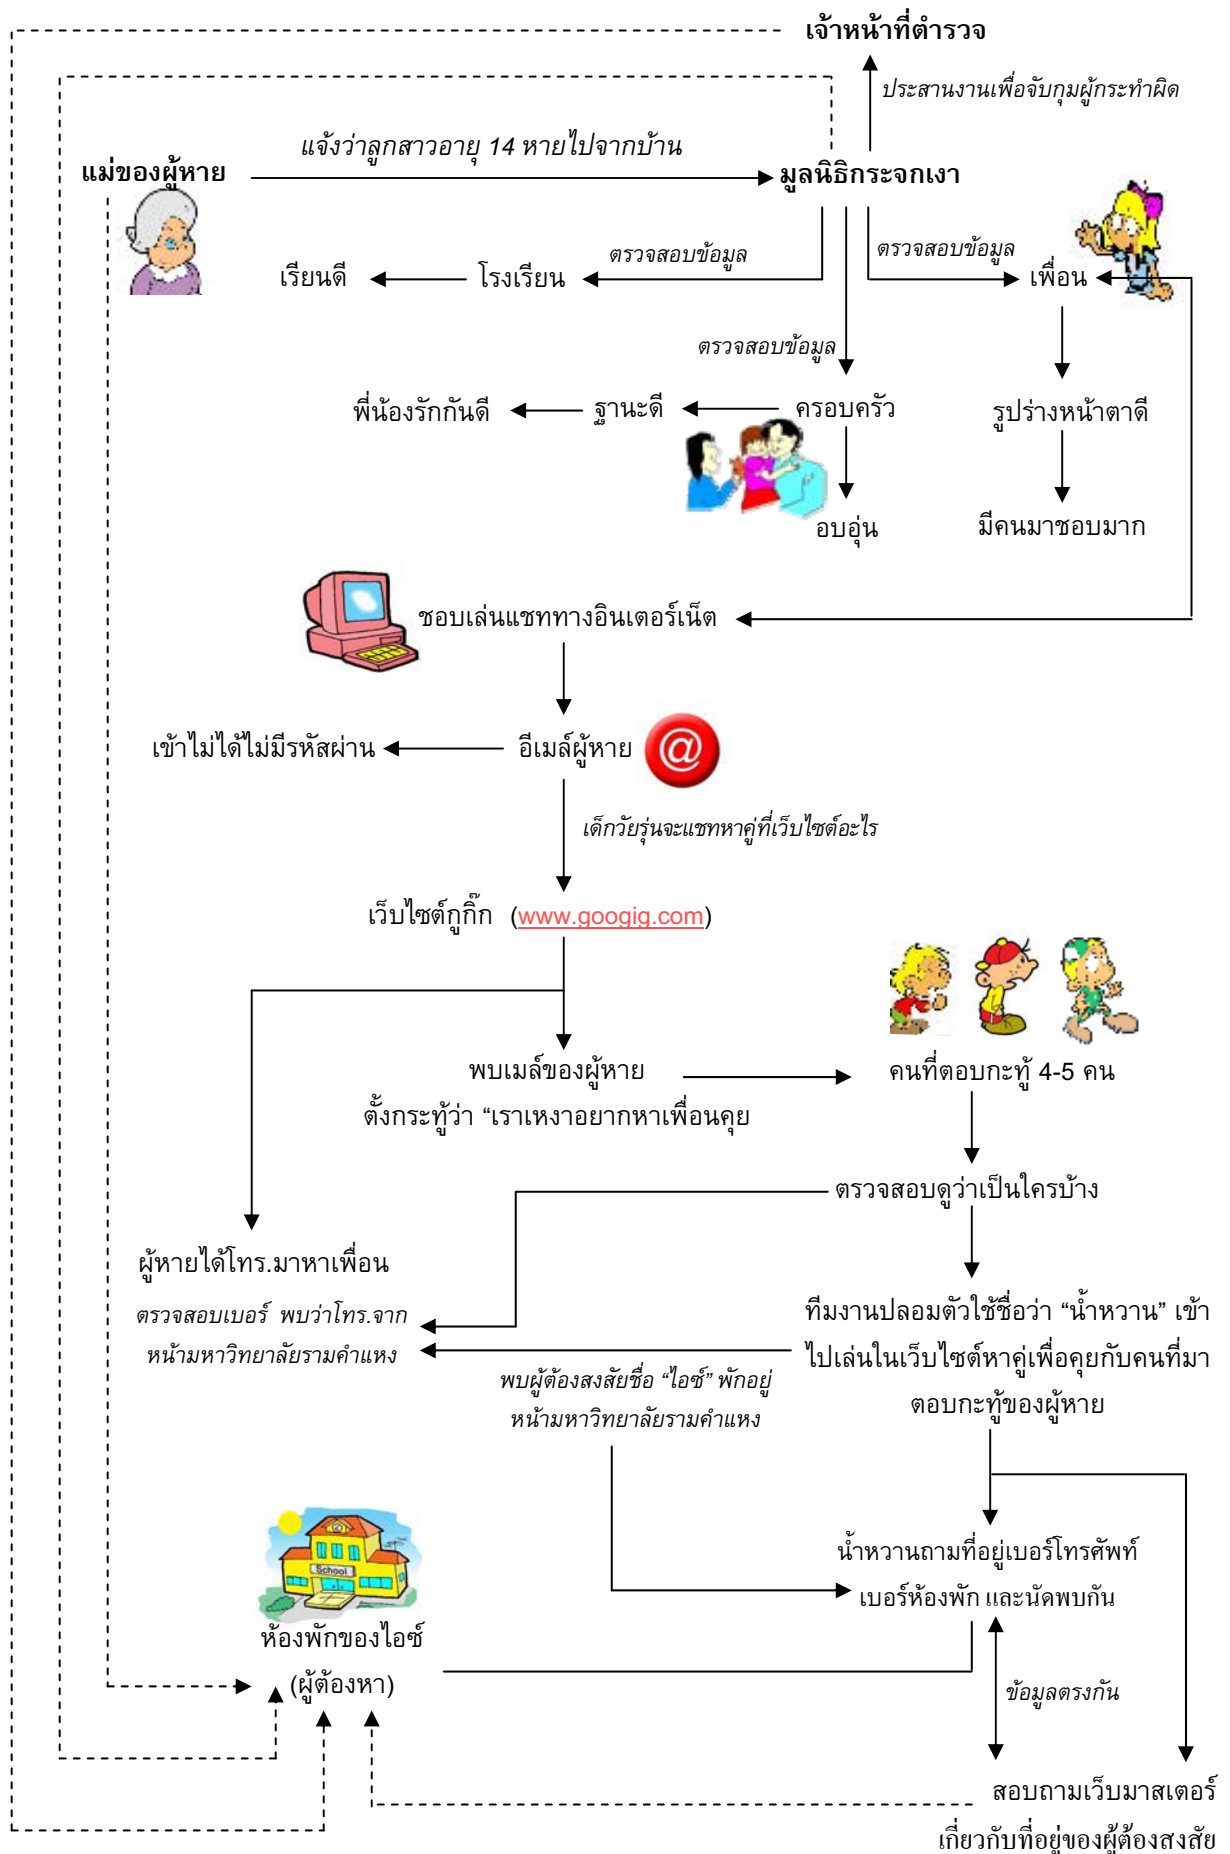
เจ้าหน้าที่ตำรวจ

ประสานงานเพื่อจับกุมผู้กระทำผิด

แม่ของผู้หาย

แจ้งว่าลูกสาวอายุ 14 หายไปจากบ้าน

มูลนิธิกระจกเงา

ตรวจสอบข้อมูล

ตรวจสอบข้อมูล

เรียนดี

โรงเรียน

เพื่อน

ตรวจสอบข้อมูล

พี่น้องรักกันดี

ฐานะดี

ครอบครัว

รูปร่างหน้าตาดี

อบอุ่น

มีคนมาชอบมาก

ชอบเล่นแชททางอินเตอร์เน็ต

เข้าไม่ได้ไม่มีรหัสผ่าน

อีเมล์ผู้หาย

เด็กวัยรุ่นจะแชทหาคู่ที่เว็บไซต์อะไร

เว็บไซต์กูกิ๊ก (www.googig.com)

พบเมล์ของผู้หาย ตั้งกระทู้ว่า “เราเหงาอยากหาเพื่อนคุย

คนที่ตอบกะทู้ 4-5 คน

ตรวจสอบดูว่าเป็นใครบ้าง

ผู้หายได้โทร.มาหาเพื่อน

ตรวจสอบเบอร์ พบว่าโทร.จาก

หน้ามหาวิทยาลัยรามคำแหง

ทีมงานปลอมตัวใช้ชื่อว่า “น้ำหวาน” เข้าไปเล่นในเว็บไซต์หาคู่เพื่อคุยกับคนที่มาตอบกะทู้ของผู้หาย

พบผู้ต้องสงสัยชื่อ “ไอซ์” พักอยู่

หน้ามหาวิทยาลัยรามคำแหง

School

น้ำหวานถามที่อยู่เบอร์โทรศัพท์ เบอร์ห้องพัก และนัดพบกัน

ห้องพักของไอซ์ (ผู้ต้องหา)

ข้อมูลตรงกัน

สอบถามเว็บมาสเตอร์ เกี่ยวกับที่อยู่ของผู้ต้องสงสัย